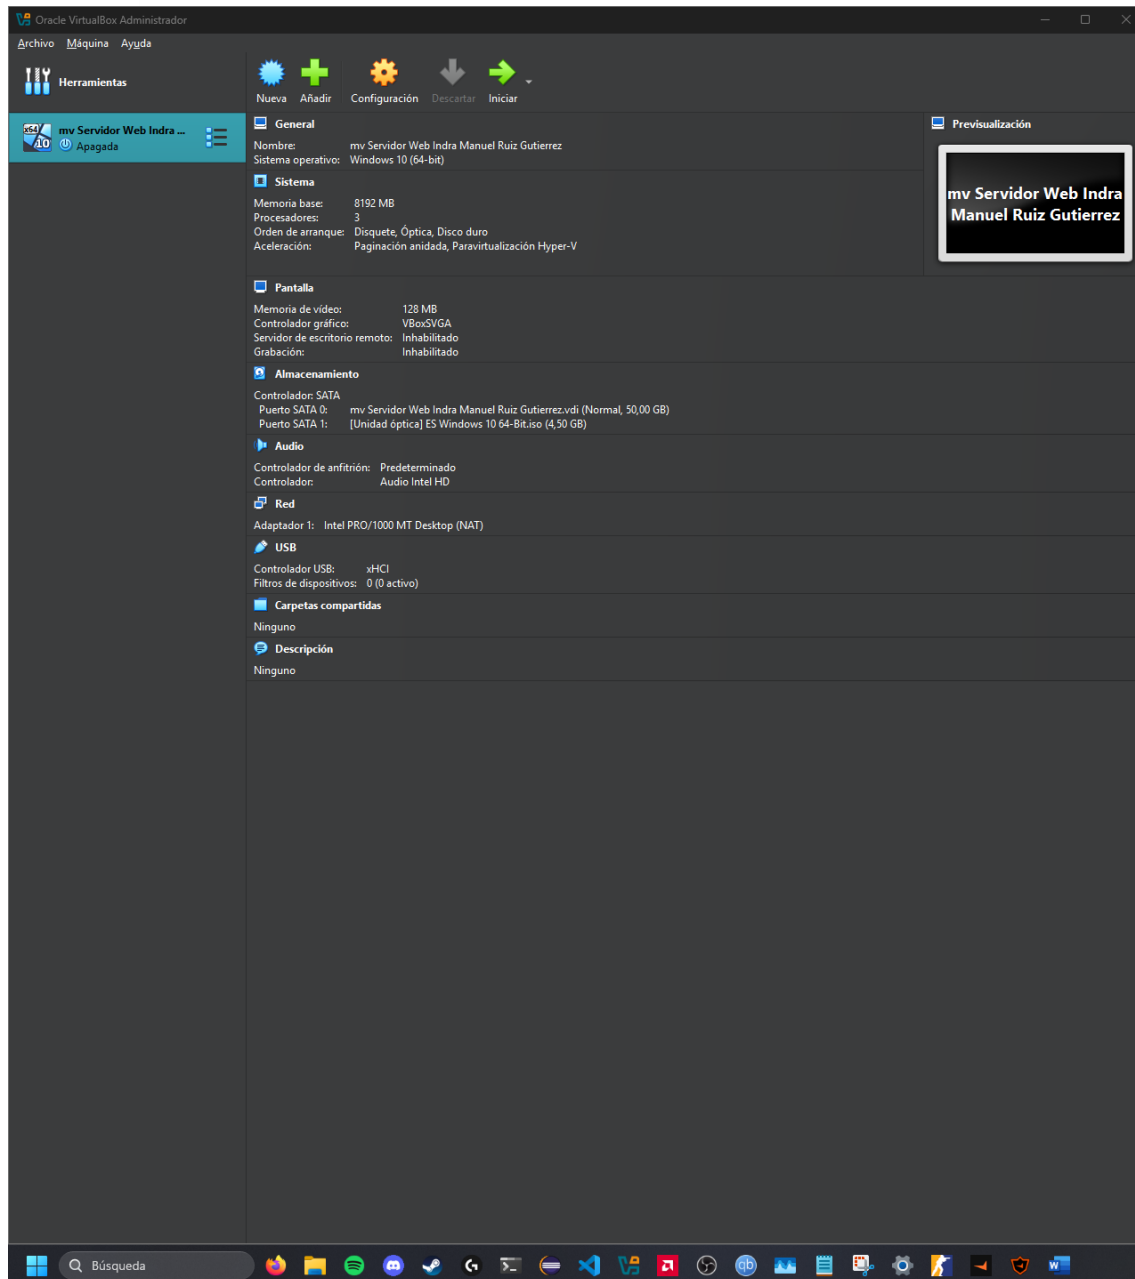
Oracle VirtualBox Administrador

Archivo Máquina Ayuda

Herramientas

mv Servidor Web Indra ...
Apagada

Nueva Añadir Configuración Descartar Iniciar

General
Nombre: mv Servidor Web Indra Manuel Ruiz Gutierrez
Sistema operativo: Windows 10 (64-bit)

Sistema
Memoria base: 8192 MB
Procesadores: 3
Orden de arranque: Disquete, Óptica, Disco duro
Aceleración: Paginación anidada, Paravirtualización Hyper-V

Previsualización
mv Servidor Web Indra Manuel Ruiz Gutierrez

Pantalla
Memoria de vídeo: 128 MB
Controlador gráfico: VBoxSVGA
Servidor de escritorio remoto: Inhabilitado
Grabación: Inhabilitado

Almacenamiento
Controlador: SATA
Puerto SATA 0: mv Servidor Web Indra Manuel Ruiz Gutierrez.vdi (Normal, 50,00 GB)
Puerto SATA 1: [Unidad óptica] ES Windows 10 64-Bit.iso (4,50 GB)

Audio
Controlador de anfitrión: Predeterminado
Controlador: Audio Intel HD

Red
Adaptador 1: Intel PRO/1000 MT Desktop (NAT)

USB
Controlador USB: xHCI
Filtros de dispositivos: 0 (0 activo)

Carpetas compartidas
Ninguno

Descripción
Ninguno

Búsqueda